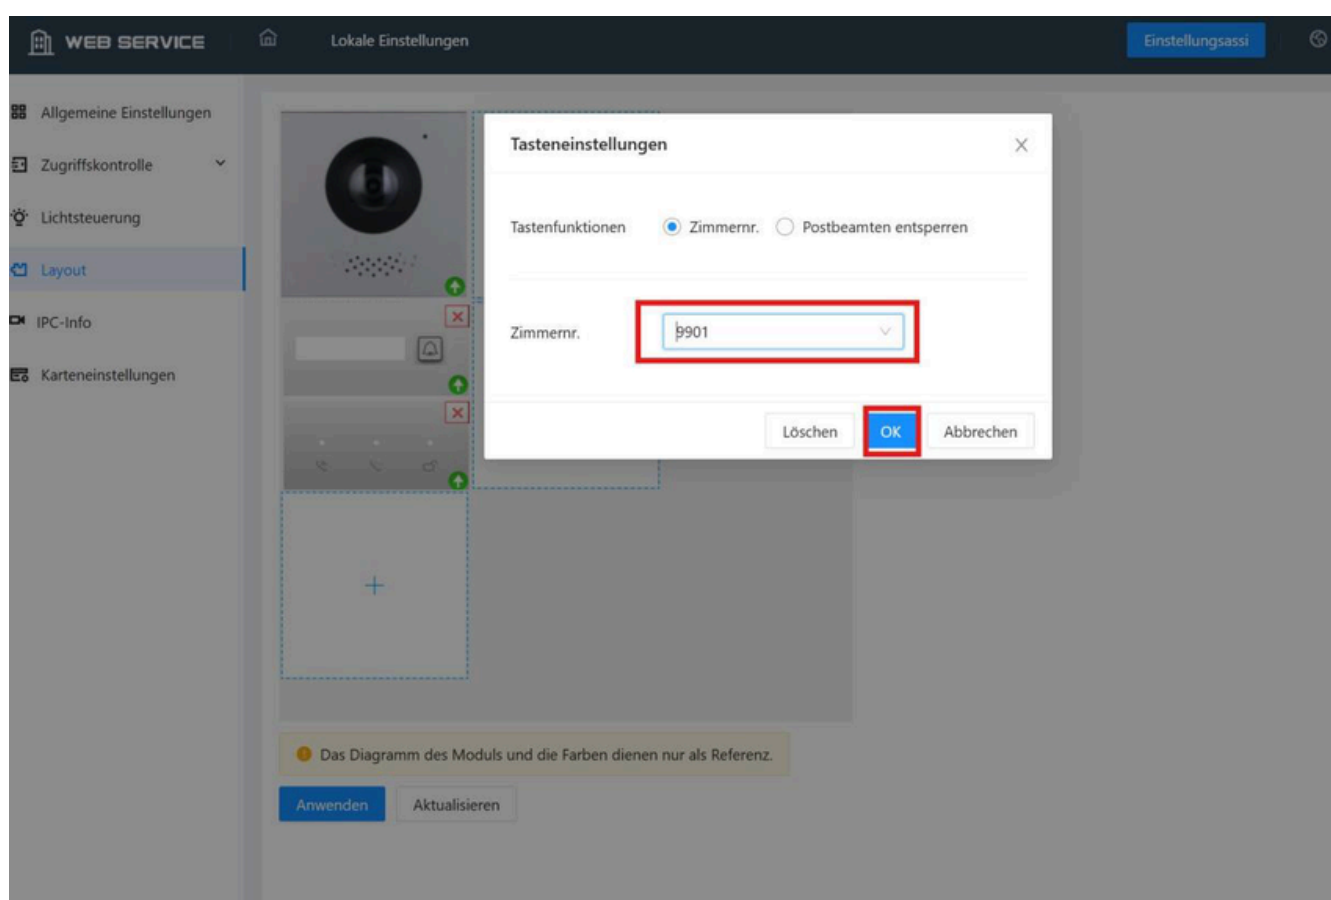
WEB SERVICE
Lokale Einstellungen
Einstellungsassi

Allgemeine Einstellungen
Zugriffskontrolle
Lichtsteuerung
Layout
IPC-Info
Karteneinstellungen

Tasteneinstellungen
Tastenfunktionen
Zimmernr.
Postbeamten entsperren
Zimmernr.
9901
Löschen
OK
Abbrechen

+

Das Diagramm des Moduls und die Farben dienen nur als Referenz.
Anwenden
Aktualisieren